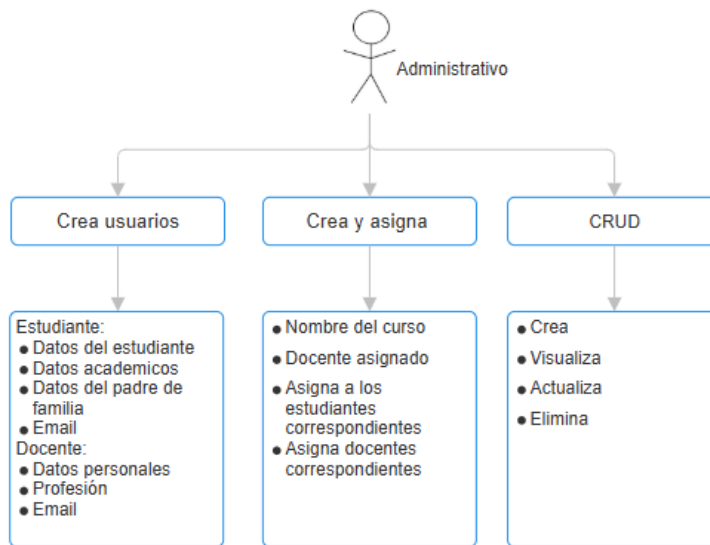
Administrativo

Crea usuarios

Crea y asigna

CRUD

Estudiante:
- Datos del estudiante
- Datos academicos
- Datos del padre de familia
- Email

Docente:
- Datos personales
- Profesión
- Email

- Nombre del curso
- Docente asignado
- Asigna a los estudiantes correspondientes
- Asigna docentes correspondientes

- Crea
- Visualiza
- Actualiza
- Elimina